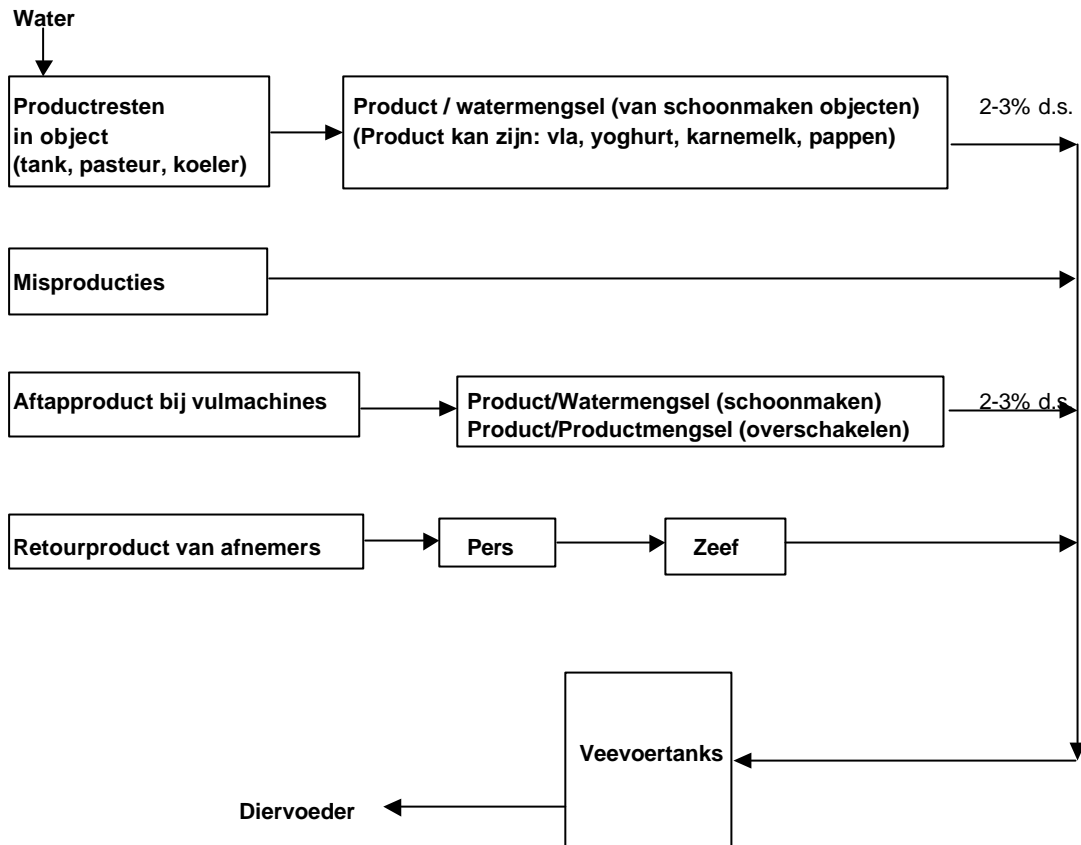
Water

Productresten in object (tank, pasteur, koeler)

Product / watermengsel (van schoonmaken objecten)
(Product kan zijn: vla, yoghurt, karnemelk, pappen)

2-3% d.s.

Misproducties

Aftapproduct bij vulmachines

Product/Watermengsel (schoonmaken)
Product/Productmengsel (overschakelen)

2-3% d.s.

Retourproduct van afnemers

Pers

Zeef

Veevoertanks

Diervoeder